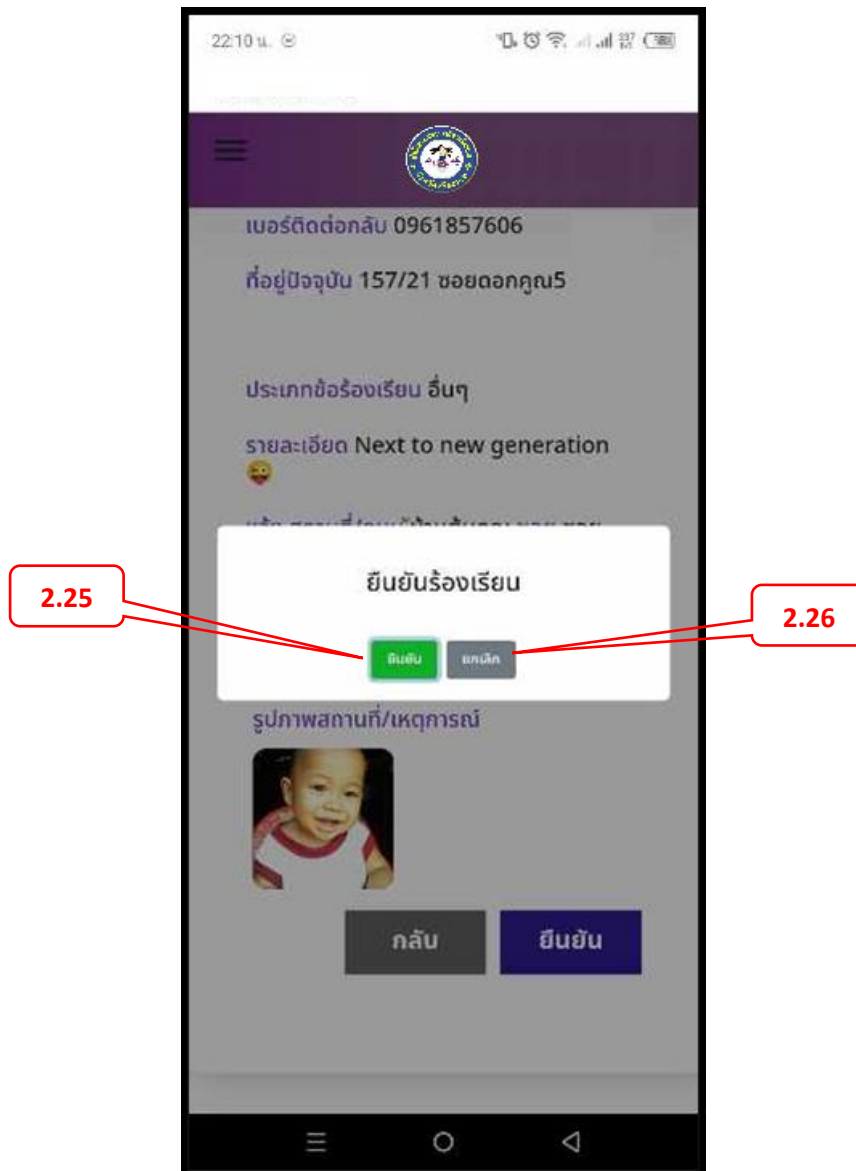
22:10 น.

เบอร์ติดต่อกลับ 0961857606

ที่อยู่ปัจจุบัน 157/21 ซอยดอกคูณ5

ประเภทข้อร้องเรียน อื่นๆ

รายละเอียด Next to new generation 😜

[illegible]

ยืนยันร้องเรียน

2.25

ยืนยัน

ยกเลิก

2.26

รูปภาพสถานที่/เหตุการณ์

กลับ

ยืนยัน